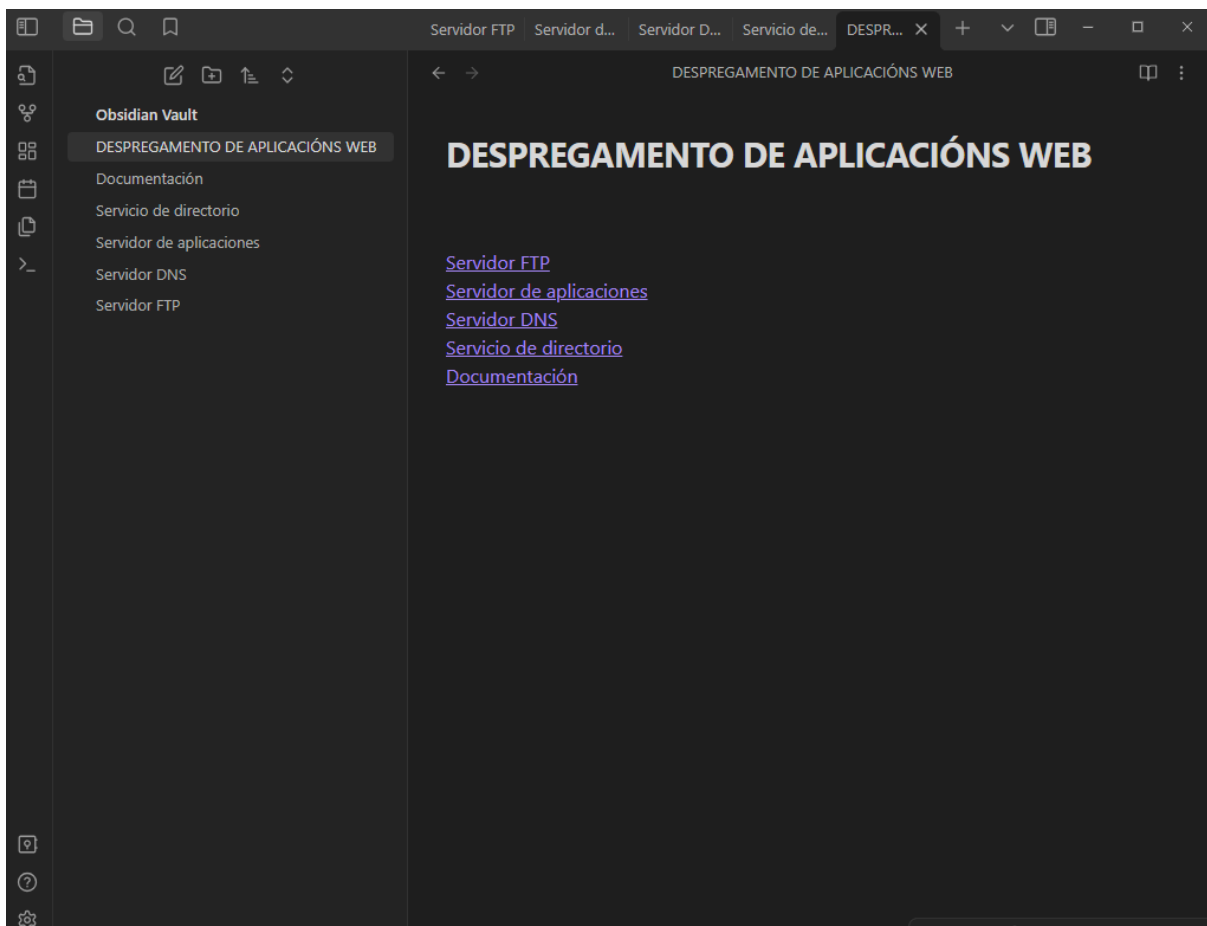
Servidor FTP | Servidor d... | Servidor D... | Servicio de... | DESPR...

Obsidian Vault
DESPREGAMENTO DE APLICACIÓNS WEB
Documentación
Servicio de directorio
Servidor de aplicaciones
Servidor DNS
Servidor FTP

DESPREGAMENTO DE APLICACIÓNS WEB

DESPREGAMENTO DE APLICACIÓNS WEB

Servidor FTP
Servidor de aplicaciones
Servidor DNS
Servicio de directorio
Documentación